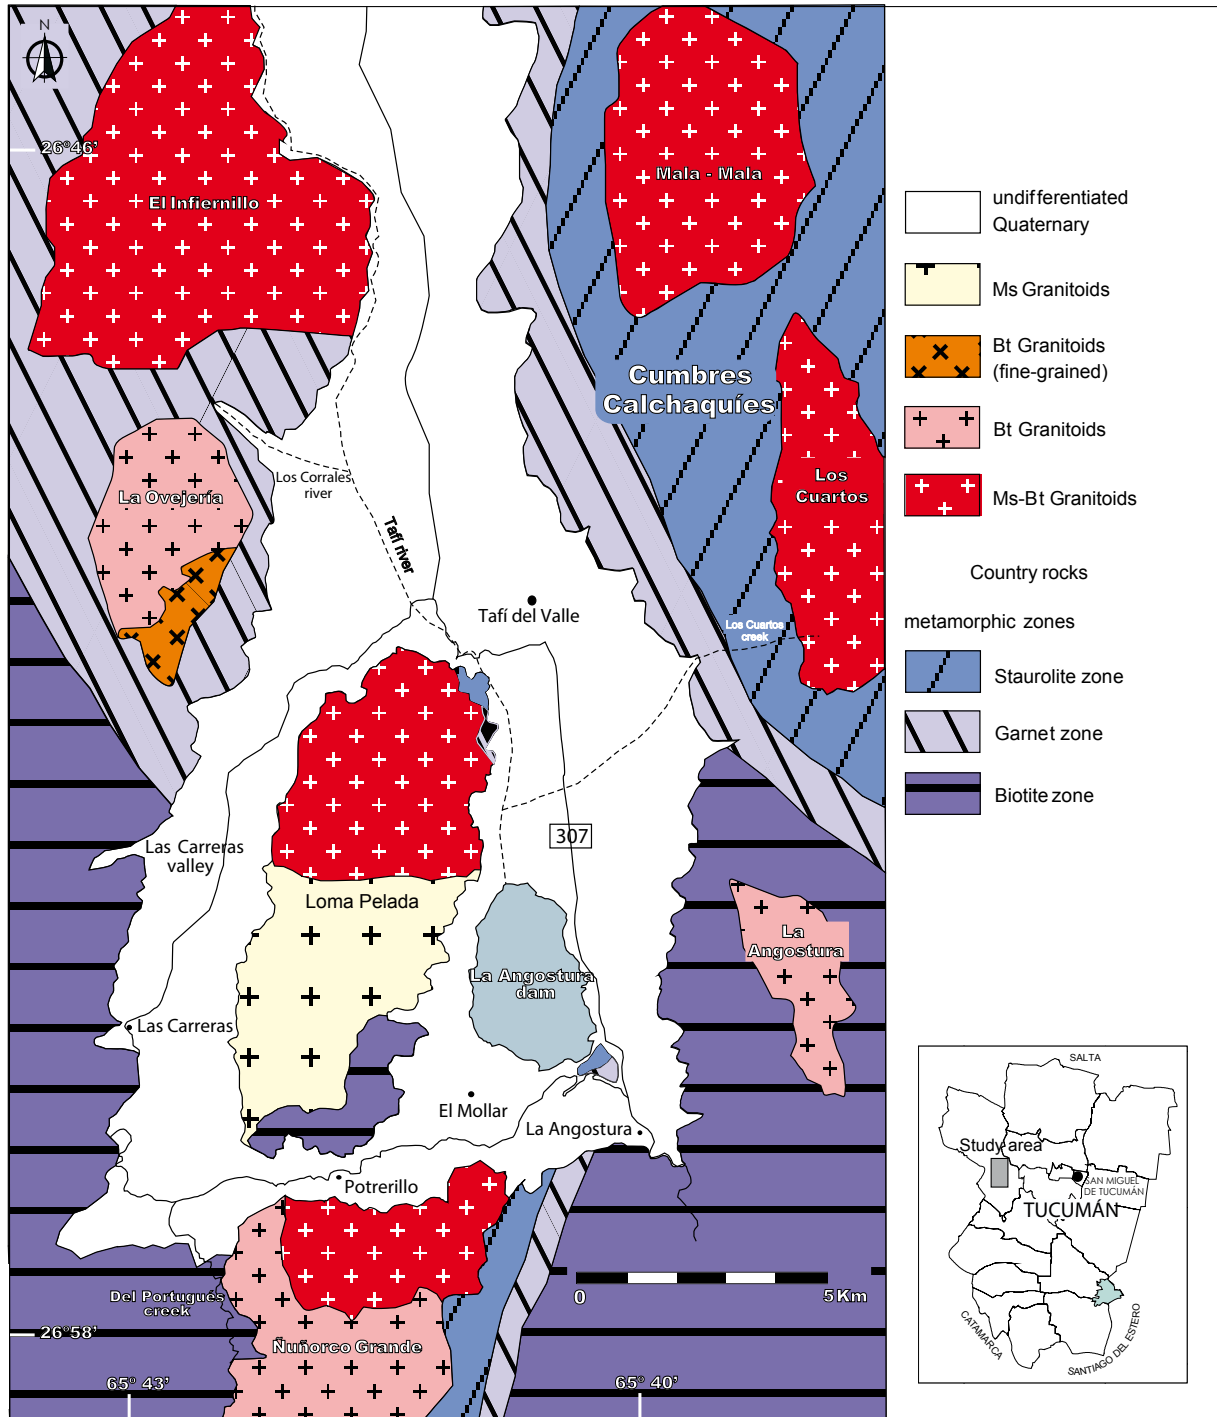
N

26°46'

El Infiernillo

Mala - Mala

Cumbres Calchaquíes

Los Cuartos

La Ovejería

Los Corrales river

Tafí river

Tafí del Valle

Los Cuartos creek

307

Las Carreras valley

Loma Pelada

La Angostura dam

La Angostura

Las Carreras

El Mollar

La Angostura

Potrerillo

Del Portugués creek

Ñuñorco Grande

0

5 Km

26°58'

65° 43'

65° 40'

undifferentiated Quaternary

Ms Granitoids

Bt Granitoids (fine-grained)

Bt Granitoids

Ms-Bt Granitoids

Country rocks

metamorphic zones

Staurolite zone

Garnet zone

Biotite zone

SALTA

Study area

SAN MIGUEL DE TUCUMÁN

TUCUMÁN

CATAMARCA

SANTIAGO DEL ESTERO